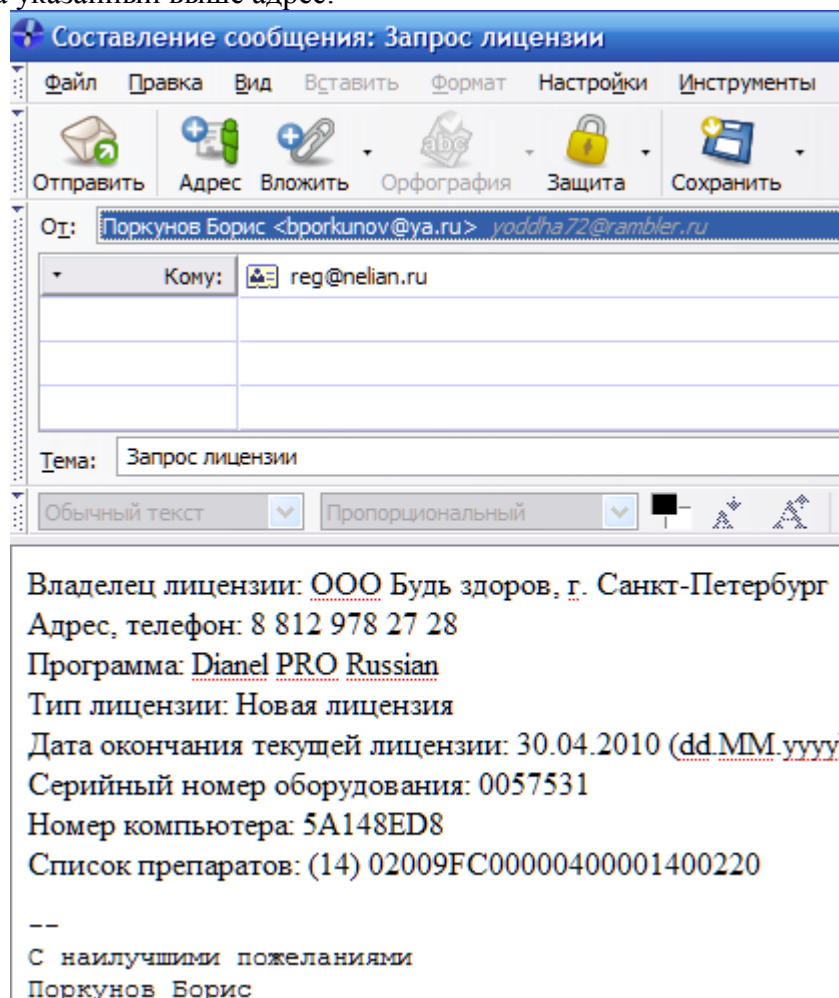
а указанный выше адрес.

Составление сообщения: Запрос лицензии

Файл Правка Вид Вставить Формат Настройки Инструменты

Отправить Адрес Вложить Орфография Защита Сохранить

От: Поркунов Борис <bporkunov@ya.ru> yoddha72@rambler.ru

Кому: reg@nelian.ru

Тема: Запрос лицензии

Обычный текст Пропорциональный

Владелец лицензии: ООО Будь здоров, г. Санкт-Петербург
Адрес, телефон: 8 812 978 27 28
Программа: Dianel PRO Russian
Тип лицензии: Новая лицензия
Дата окончания текущей лицензии: 30.04.2010 (dd.MM.yyyy
Серийный номер оборудования: 0057531
Номер компьютера: 5A148ED8
Список препаратов: (14) 02009FC00000400001400220

--
С наилучшими пожеланиями
Поркунов Борис